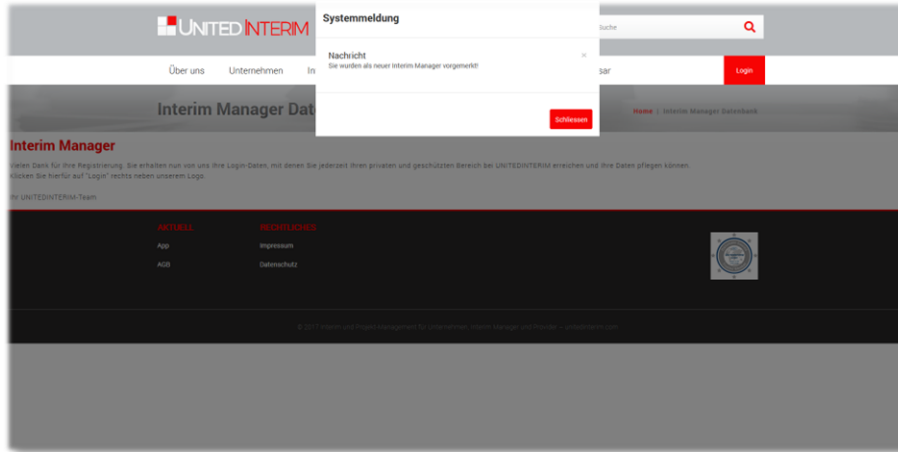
UNITEDINTERIM

Suche

Über uns Unternehmen In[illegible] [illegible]sar Login

Systemmeldung

Nachricht
Sie wurden als neuer Interim Manager vorgemerkt!

×

Schliessen

Interim Manager Dat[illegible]

Home | Interim Manager Datenbank

Interim Manager

Vielen Dank für Ihre Registrierung. Sie erhalten nun von uns Ihre Login-Daten, mit denen Sie jederzeit Ihren privaten und geschützten Bereich bei UNITEDINTERIM erreichen und Ihre Daten pflegen können. Klicken Sie hierfür auf "Login" rechts neben unserem Logo.

Ihr UNITEDINTERIM-Team

AKTUELL
App
AGB

RECHTLICHES
Impressum
Datenschutz

© 2017 Interim und Projekt Management für Unternehmen, Interim Manager und Provider – unitedinterim.com